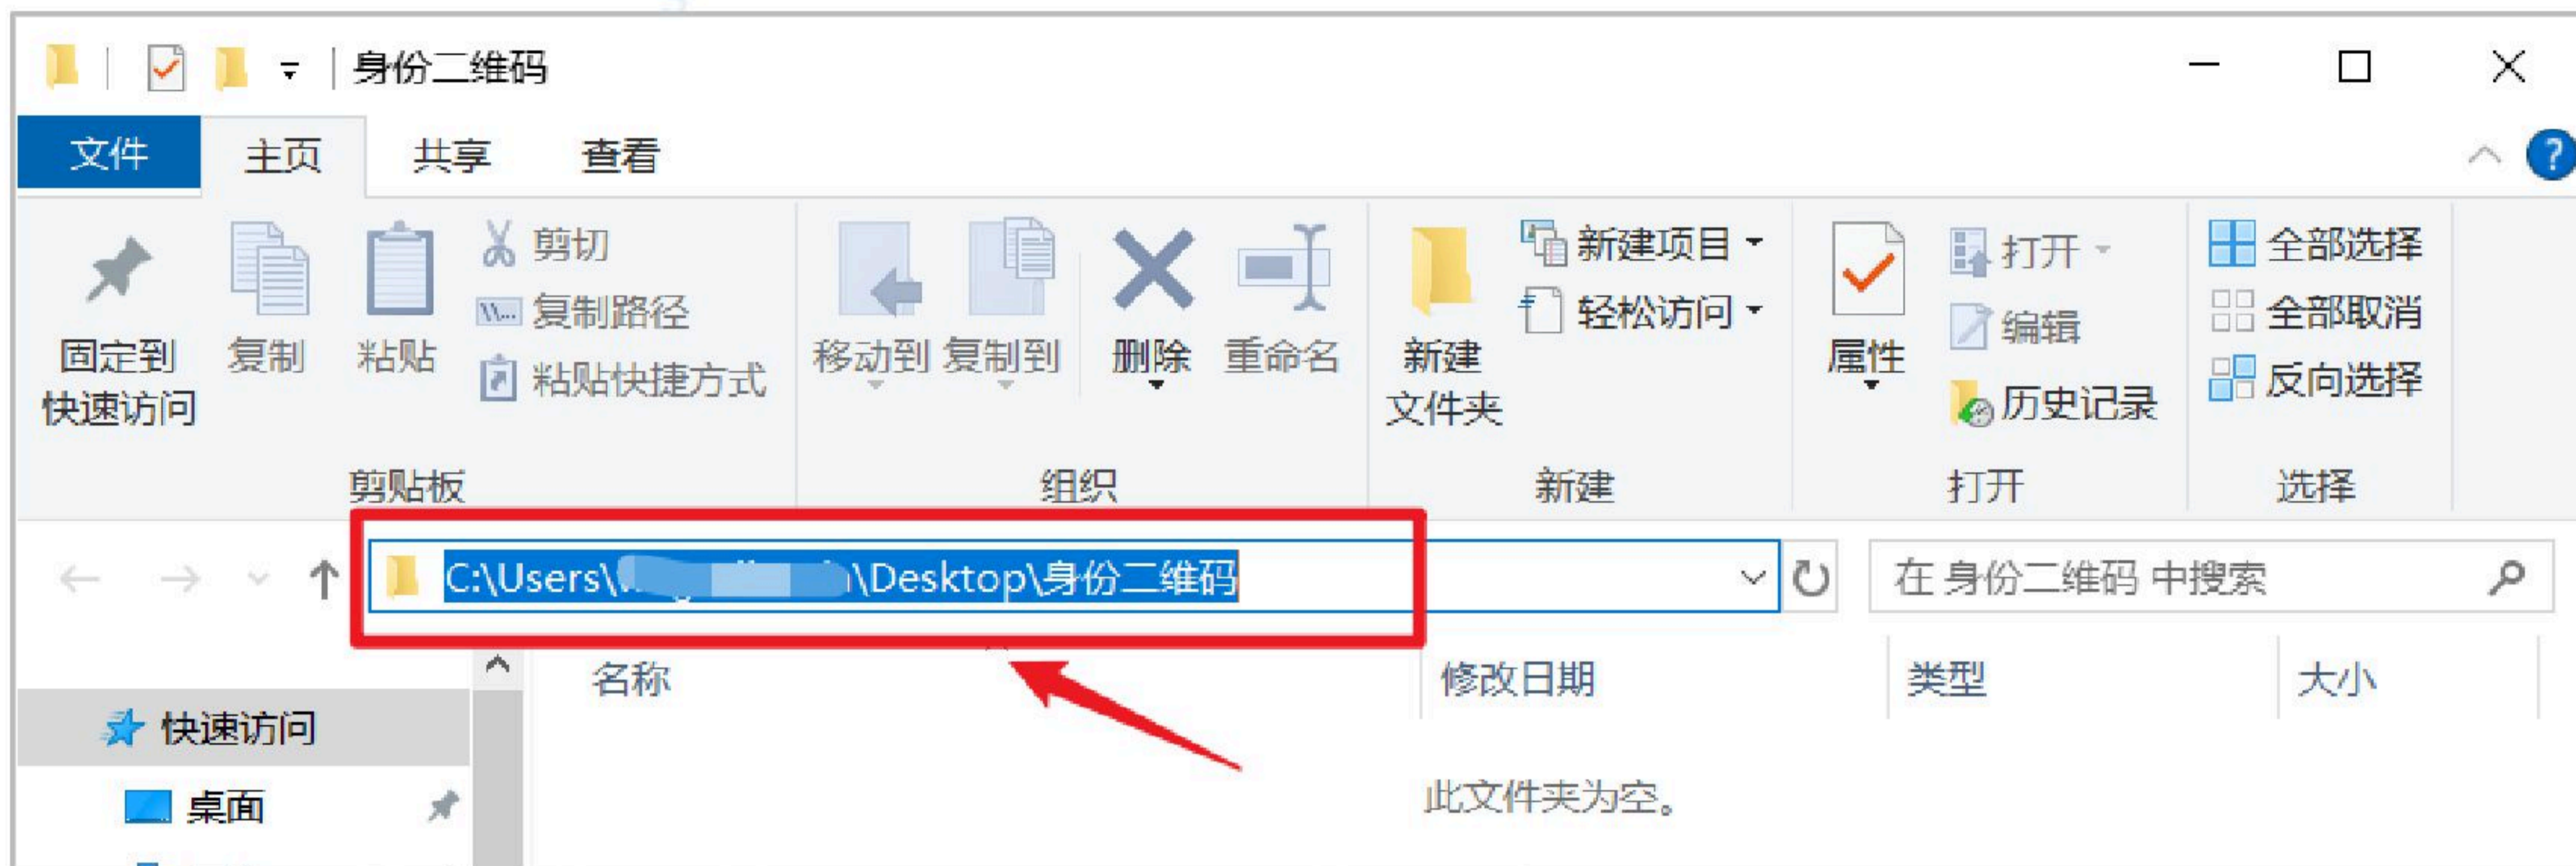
身份二维码

文件 主页 共享 查看

固定到快速访问 复制 粘贴 剪切 复制路径 粘贴快捷方式
剪贴板

移动到 复制到 删除 重命名
组织

新建文件夹 新建项目 轻松访问
新建

属性 打开 编辑 历史记录
打开

全部选择 全部取消 反向选择
选择

C:\Users\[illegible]\Desktop\身份二维码

在 身份二维码 中搜索

名称 修改日期 类型 大小

快速访问
桌面

此文件夹为空。